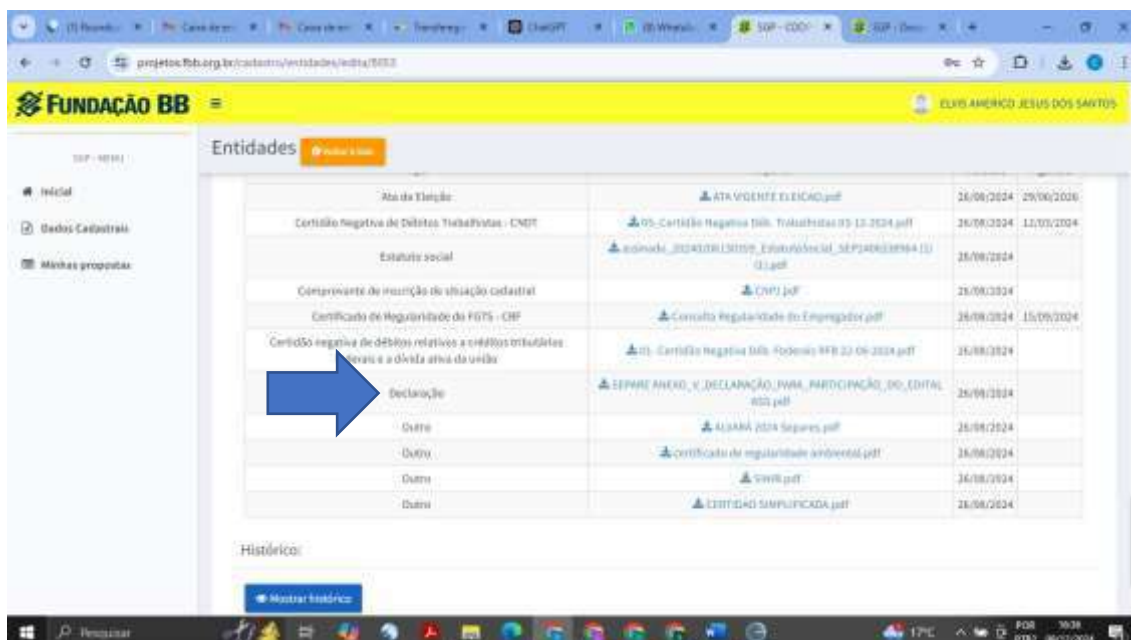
projetos.fbb.org.br/cadastro/entidades/edita/5053

FUNDAÇÃO BB

ELVIS AMERICO JESUS DOS SANTOS

SGP - MENU

Inicial

Dados Cadastrais

Minhas propostas

Entidades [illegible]

| | | | |
|---|---|---|---|
| Ata da Eleição | ATA VIGENTE ELEICAO.pdf | 26/08/2024 | 29/08/2026 |
| Certidão Negativa de Débitos Trabalhistas - CNDT | 05. Certidão Negativa Déb. Trabalhistas 03-12-2024.pdf | 26/08/2024 | 12/03/2024 |
| Estatuto social | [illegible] (1) (1).pdf | 26/08/2024 | |
| Comprovante de inscrição de situação cadastral | CNPJ.pdf | 26/08/2024 | |
| Certificado de Regularidade do FGTS - CRF | Consulta Regularidade do Empregador.pdf | 26/08/2024 | 15/09/2024 |
| Certidão negativa de débitos relativos a créditos tributários federais e a dívida ativa da união | 01. Certidão Negativa Déb. Federais RFB 22-08-2024.pdf | 26/08/2024 | |
| Declaração | SEPARE ANEXO_V_DECLARAÇÃO_PARA_PARTICIPAÇÃO_DO_EDITAL ASS.pdf | 26/08/2024 | |
| Outro | ALVARÁ 2024 Separes.pdf | 26/08/2024 | |
| Outro | certificado de regularidade ambiental.pdf | 26/08/2024 | |
| Outro | SIWR.pdf | 26/08/2024 | |
| Outro | CERTIDAO SIMPLIFICADA.pdf | 26/08/2024 | |

Histórico:

Mostrar histórico

Pesquisar

17°C POR